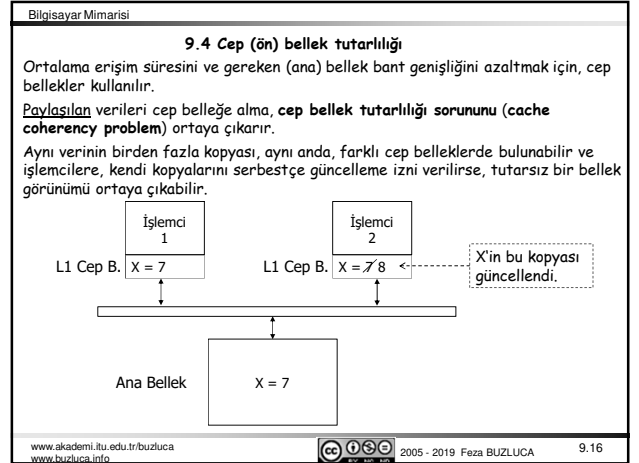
Bilgisayar Mimarisi

9.4 Cep (ön) bellek tutarlılığı

Ortalama erişim süresini ve gereken (ana) bellek bant genişliğini azaltmak için, cep bellekler kullanılır.

Paylaşılan verileri cep belleğe alma, **cep bellek tutarlılığı sorununu** (**cache coherency problem**) ortaya çıkarır.

Aynı verinin birden fazla kopyası, aynı anda, farklı cep belleklerde bulunabilir ve işlemcilere, kendi kopyalarını serbestçe güncelleme izni verilirse, tutarsız bir bellek görünümü ortaya çıkabilir.

İşlemci 1

L1 Cep B. X = 7

İşlemci 2

L1 Cep B. X = 7 8

X'in bu kopyası güncellendi.

Ana Bellek X = 7

www.akademi.itu.edu.tr/buzluca
www.buzluca.info

2005 - 2019 Feza BUZLUCA

9.16